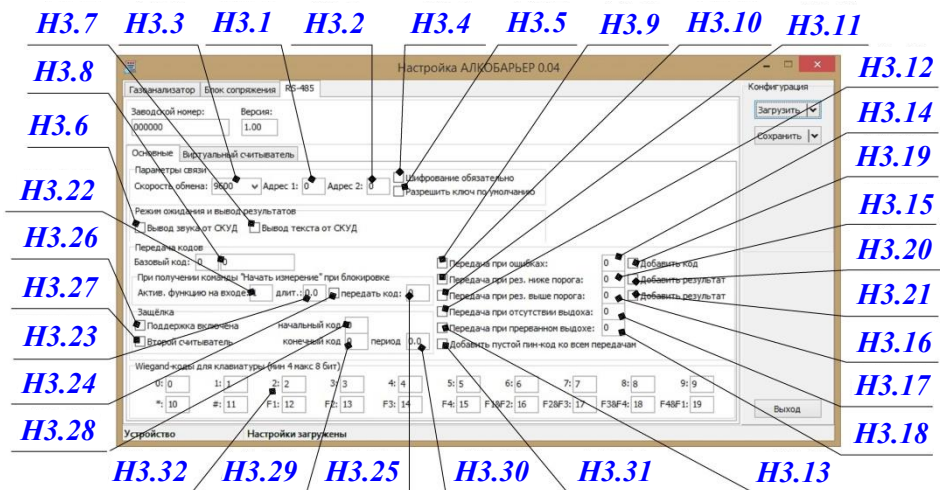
Н3.7 Н3.3 Н3.1 Н3.2 Н3.4 Н3.5 Н3.9 Н3.10 Н3.11

Н3.8 Н3.12 Н3.6 Н3.14 Н3.19 Н3.22 Н3.15 Н3.26 Н3.20 Н3.27 Н3.21 Н3.23 Н3.16 Н3.24 Н3.17 Н3.28 Н3.18

Настройка АЛКОБАРЬЕР 0.04

Газоанализатор | Блок сопряжения | RS-485

Конфигурация

Загрузить

Сохранить

Заводской номер: 000000

Версия: 1.00

Основные | Виртуальный считыватель

Параметры связи

Скорость обмена: 9600 Адрес 1: 0 Адрес 2: 0

Шифрование обязательно

Разрешить ключ по умолчанию

Режим ожидания и вывод результатов

Вывод звука от СКУД

Вывод текста от СКУД

Передача кодов

Базовый код: 0

При получении команды "Начать измерение" при блокировке

Актив. функцию на входе: 0 длит.: 0.0 передать код: 0

Передача при ошибках: 0 Добавить код

Передача при рез. ниже порога: 0 Добавить результат

Передача при рез. выше порога: 0 Добавить результат

Передача при отсутствии выдоха: 0

Передача при прерванном выдохе: 0

Добавить пустой пин-код ко всем передачам

Защёлка

Поддержка включена

Второй считыватель

начальный код 0

конечный код 0 период 0.0

Wiegand-коды для клавиатуры (мин 4 макс 8 бит)

| 0: 0 | 1: 1 | 2: 2 | 3: 3 | 4: 4 | 5: 5 | 6: 6 | 7: 7 | 8: 8 | 9: 9 |
|---|---|---|---|---|---|---|---|---|---|
| *: 10 | #: 11 | F1: 12 | F2: 13 | F3: 14 | F4: 15 | F1&F2: 16 | F2&F3: 17 | F3&F4: 18 | F4&F1: 19 |

Выход

Устройство Настройки загружены

Н3.32 Н3.29 Н3.25 Н3.30 Н3.31 Н3.13